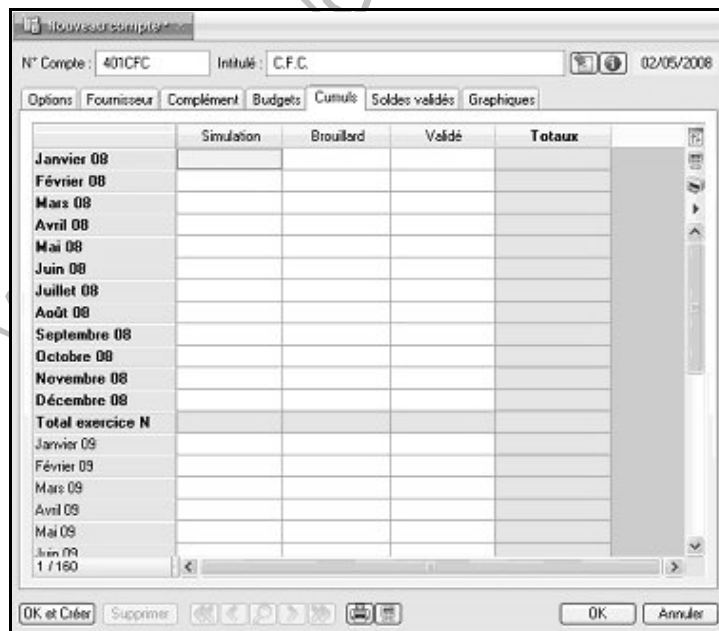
Nouveau compte

N° Compte : 401CFC Intitulé : C.F.C. 02/05/2008

Options | Fournisseur | Complément | Budgets | Cumuls | Soldes validés | Graphiques

| | Simulation | Brouillard | Validé | Totaux |
|---|---|---|---|---|
| **Janvier 08** | | | | |
| **Février 08** | | | | |
| **Mars 08** | | | | |
| **Avril 08** | | | | |
| **Mai 08** | | | | |
| **Juin 08** | | | | |
| **Juillet 08** | | | | |
| **Août 08** | | | | |
| **Septembre 08** | | | | |
| **Octobre 08** | | | | |
| **Novembre 08** | | | | |
| **Décembre 08** | | | | |
| **Total exercice N** | | | | |
| Janvier 09 | | | | |
| Février 09 | | | | |
| Mars 09 | | | | |
| Avril 09 | | | | |
| Mai 09 | | | | |
| Juin 09 | | | | |

1 / 160

OK et Créer | Supprimer | OK | Annuler